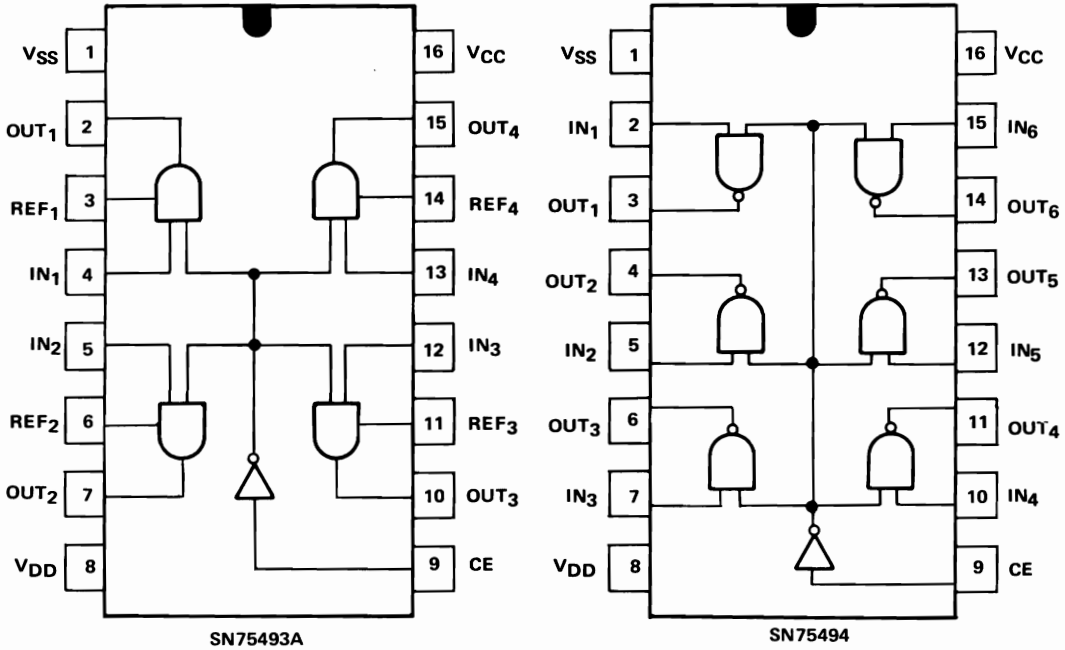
$V_{SS}$ 1
$OUT_1$ 2
$REF_1$ 3
$IN_1$ 4
$IN_2$ 5
$REF_2$ 6
$OUT_2$ 7
$V_{DD}$ 8
16 $V_{CC}$
15 $OUT_4$
14 $REF_4$
13 $IN_4$
12 $IN_3$
11 $REF_3$
10 $OUT_3$
9 CE

SN75493A

$V_{SS}$ 1
$IN_1$ 2
$OUT_1$ 3
$OUT_2$ 4
$IN_2$ 5
$OUT_3$ 6
$IN_3$ 7
$V_{DD}$ 8
16 $V_{CC}$
15 $IN_6$
14 $OUT_6$
13 $OUT_5$
12 $IN_5$
11 $OUT_4$
10 $IN_4$
9 CE

SN75494